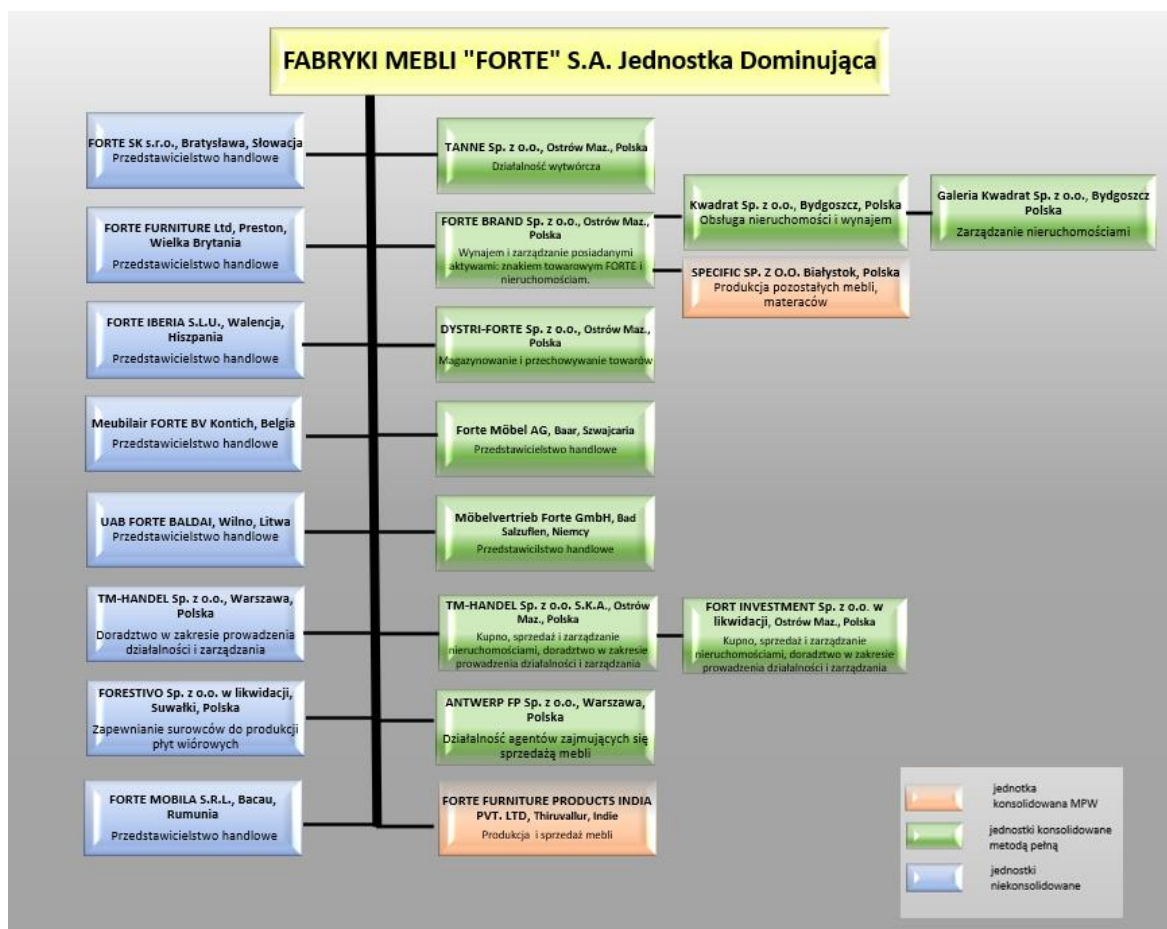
FABRYKI MEBLI "FORTE" S.A. Jednostka Dominująca

FORTE SK s.r.o., Bratysława, Słowacja
Przedstawicielstwo handlowe

FORTE FURNITURE Ltd, Preston, Wielka Brytania
Przedstawicielstwo handlowe

FORTE IBERIA S.L.U., Walencja, Hiszpania
Przedstawicielstwo handlowe

Meubilair FORTE BV Kontich, Belgia
Przedstawicielstwo handlowe

UAB FORTE BALDAI, Wilno, Litwa
Przedstawicielstwo handlowe

TM-HANDEL Sp. z o.o., Warszawa, Polska
Doradztwo w zakresie prowadzenia działalności i zarządzania

FORESTIVO Sp. z o.o. w likwidacji, Suwałki, Polska
Zapewnianie surowców do produkcji płyt wiórowych

FORTE MOBILA S.R.L., Bacau, Rumunia
Przedstawicielstwo handlowe

TANNE Sp. z o.o., Ostrów Maz., Polska
Działalność wytwórcza

FORTE BRAND Sp. z o.o., Ostrów Maz., Polska
Wynajem i zarządzanie posiadanymi aktywami: znakiem towarowym FORTE i nieruchomościam.

DYSTRI-FORTE Sp. z o.o., Ostrów Maz., Polska
Magazynowanie i przechowywanie towarów

Forte Möbel AG, Baar, Szwajcaria
Przedstawicielstwo handlowe

Möbelvertrieb Forte GmbH, Bad Salzuflen, Niemcy
Przedstawicilstwo handlowe

TM-HANDEL Sp. z o.o. S.K.A., Ostrów Maz., Polska
Kupno, sprzedaż i zarządzanie nieruchomościami, doradztwo w zakresie prowadzenia działalności i zarządzania

ANTWERP FP Sp. z o.o., Warszawa, Polska
Działalność agentów zajmujących się sprzedażą mebli

FORTE FURNITURE PRODUCTS INDIA PVT. LTD, Thiruvallur, Indie
Produkcja i sprzedaż mebli

Kwadrat Sp. z o.o., Bydgoszcz, Polska
Obsługa nieruchomości i wynajem

Galeria Kwadrat Sp. z o.o., Bydgoszcz Polska
Zarządzanie nieruchomościami

SPECIFIC SP. Z O.O. Białystok, Polska
Produkcja pozostałych mebli, materaców

FORT INVESTMENT Sp. z o.o. w likwidacji, Ostrów Maz., Polska
Kupno, sprzedaż i zarządzanie nieruchomościami, doradztwo w zakresie prowadzenia działalności i zarządzania

jednotka konsolidowana MPW
jednostki konsolidowane metodą pełną
jednostki niekonsolidowane